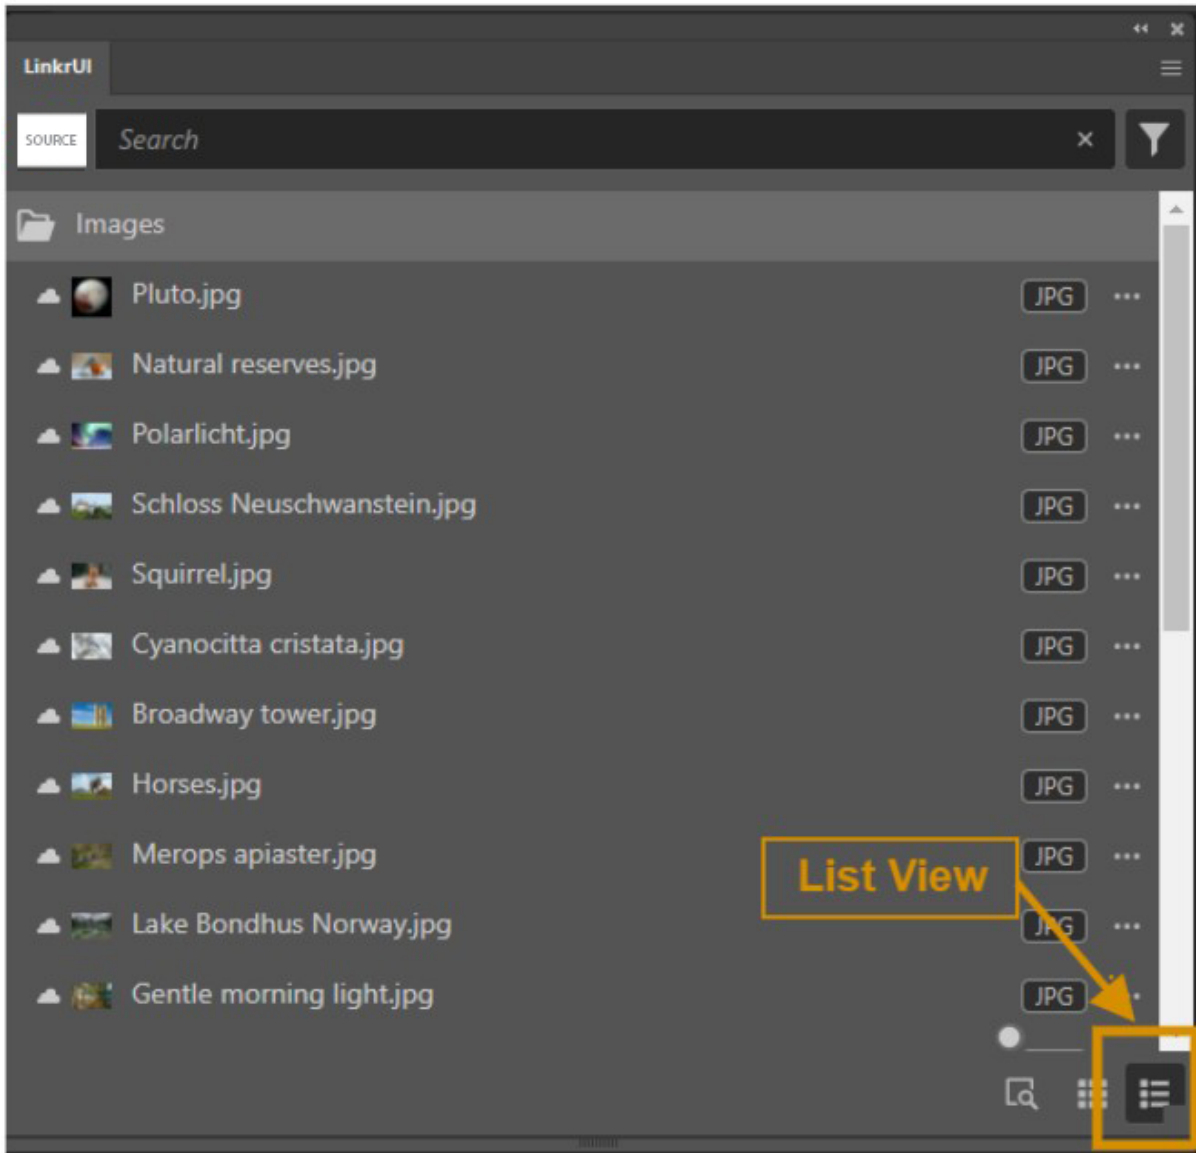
LinkrUI

SOURCE

Search

Images

Pluto.jpg JPG

Natural reserves.jpg JPG

Polarlicht.jpg JPG

Schloss Neuschwanstein.jpg JPG

Squirrel.jpg JPG

Cyanocitta cristata.jpg JPG

Broadway tower.jpg JPG

Horses.jpg JPG

Merops apiaster.jpg JPG

Lake Bondhus Norway.jpg JPG

Gentle morning light.jpg JPG

List View